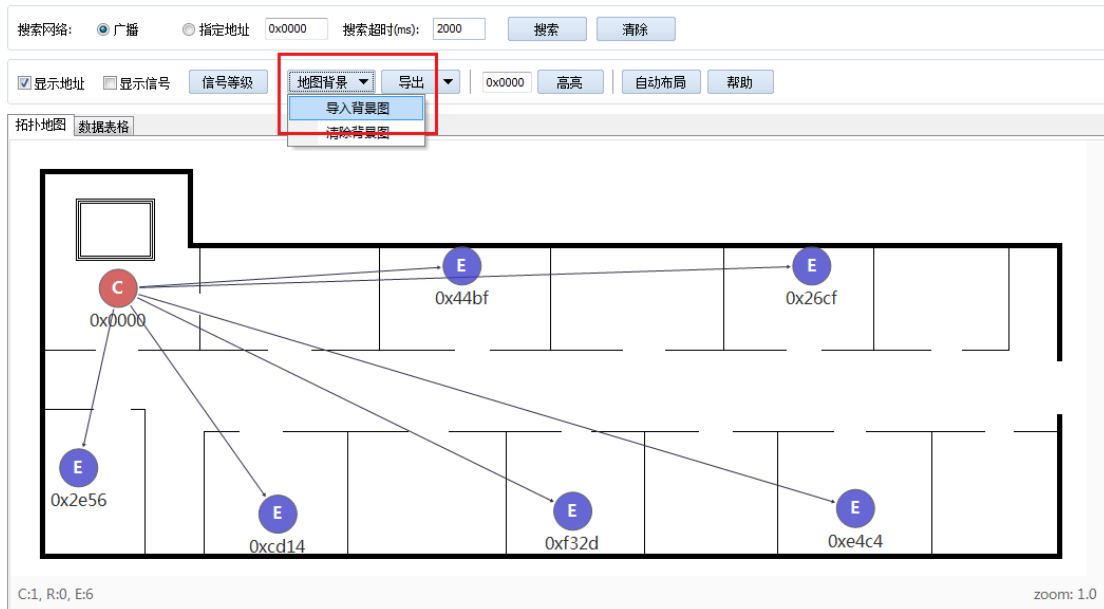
搜索网络: 广播 指定地址 0x0000 搜索超时(ms): 2000 搜索 清除

显示地址 显示信号 信号等级 地图背景 导出 0x0000 高亮 自动布局 帮助

导入背景图
清除背景图

拓扑地图 数据表格

C
0x0000

E
0x44bf

E
0x26cf

E
0x2e56

E
0xcd14

E
0xf32d

E
0xe4c4

C:1, R:0, E:6

zoom: 1.0